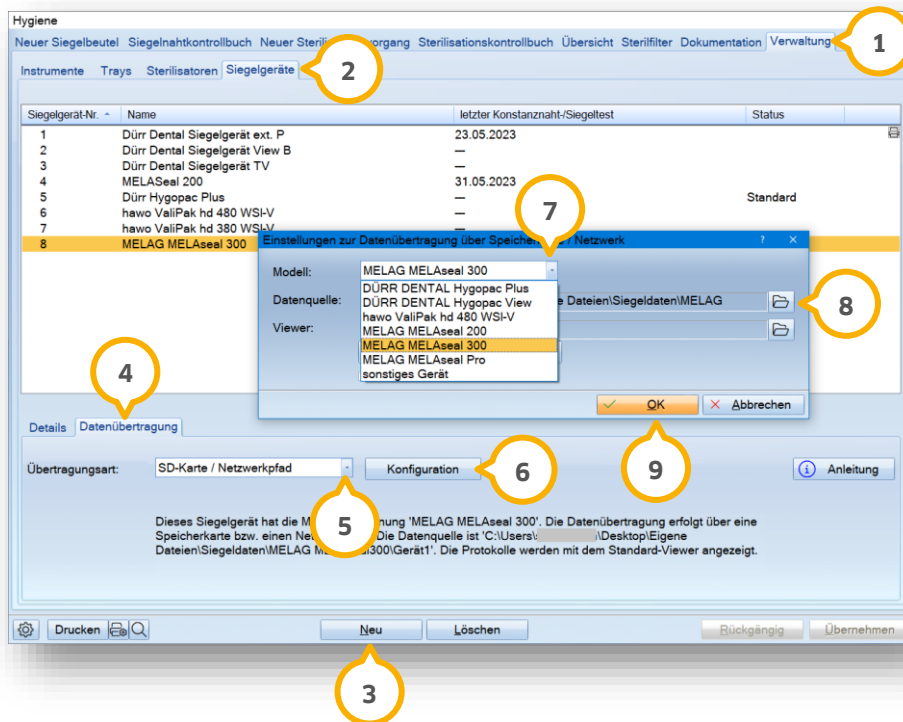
Hygiene

Neuer Siegelbeutel Siegelnahtkontrollbuch Neuer Sterili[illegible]vorgang Sterilisationskontrollbuch Übersicht Sterilfilter Dokumentation Verwaltung

1

Instrumente Trays Sterilisatoren Siegelgeräte

2

| Siegelgerät-Nr. | Name | letzter Konstanznaht-/Siegeltest | Status |
|---|---|---|---|
| 1 | Dürr Dental Siegelgerät ext. P | 23.05.2023 | |
| 2 | Dürr Dental Siegelgerät View B | — | |
| 3 | Dürr Dental Siegelgerät TV | — | |
| 4 | MELASeal 200 | 31.05.2023 | |
| 5 | Dürr Hygopac Plus | — | Standard |
| 6 | hawo ValiPak hd 480 WSI-V | — | |
| 7 | hawo ValiPak hd 380 WSI-V | | |
| 8 | MELAG MELAseal 300 | | |

7

Einstellungen zur Datenübertragung über Speiche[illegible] / Netzwerk ? ×

Modell: MELAG MELAseal 300

DÜRR DENTAL Hygopac Plus
DÜRR DENTAL Hygopac View
hawo ValiPak hd 480 WSI-V
MELAG MELAseal 200
MELAG MELAseal 300
MELAG MELAseal Pro
sonstiges Gerät

Datenquelle: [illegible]e Dateien\Siegeldaten\MELAG

8

Viewer:

OK Abbrechen

9

4

Details Datenübertragung

Übertragungsart: SD-Karte / Netzwerkpfad

Konfiguration

6

Anleitung

5

Dieses Siegelgerät hat die M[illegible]nung 'MELAG MELAseal 300'. Die Datenübertragung erfolgt über eine Speicherkarte bzw. einen Ne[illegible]. Die Datenquelle ist 'C:\Users\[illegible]\Desktop\Eigene Dateien\Siegeldaten\MELAG M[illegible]300\Gerät1'. Die Protokolle werden mit dem Standard-Viewer angezeigt.

Drucken Neu Löschen Rückgängig Übernehmen

3